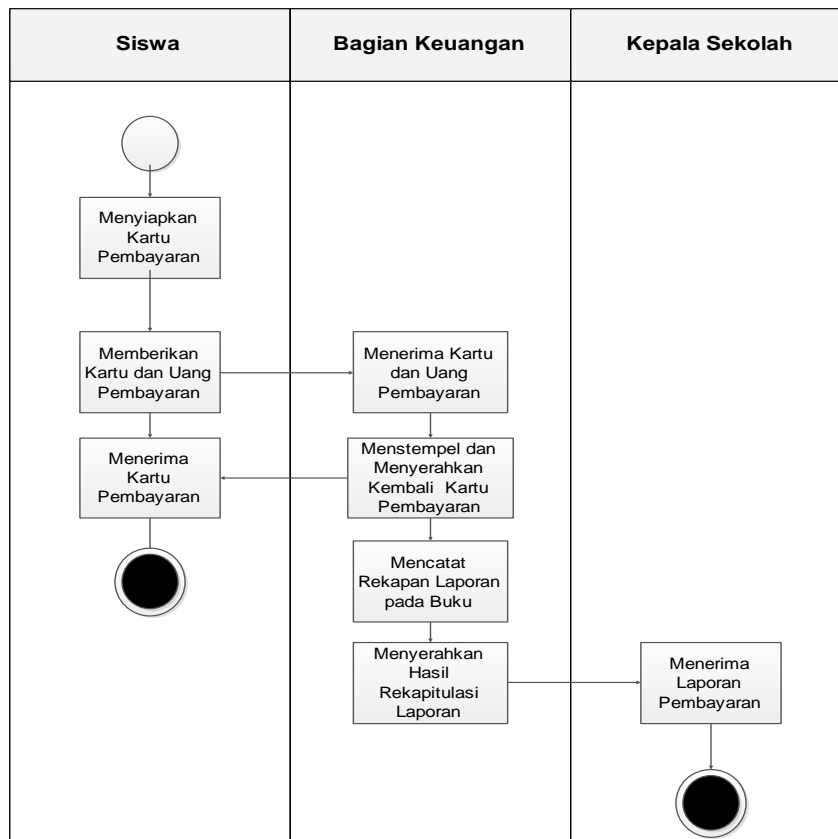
| Siswa | Bagian Keuangan | Kepala Sekolah |
|---|---|---|

Menyiapkan Kartu Pembayaran

Memberikan Kartu dan Uang Pembayaran

Menerima Kartu dan Uang Pembayaran

Menerima Kartu Pembayaran

Menstempel dan Menyerahkan Kembali Kartu Pembayaran

Mencatat Rekapan Laporan pada Buku

Menyerahkan Hasil Rekapitulasi Laporan

Menerima Laporan Pembayaran